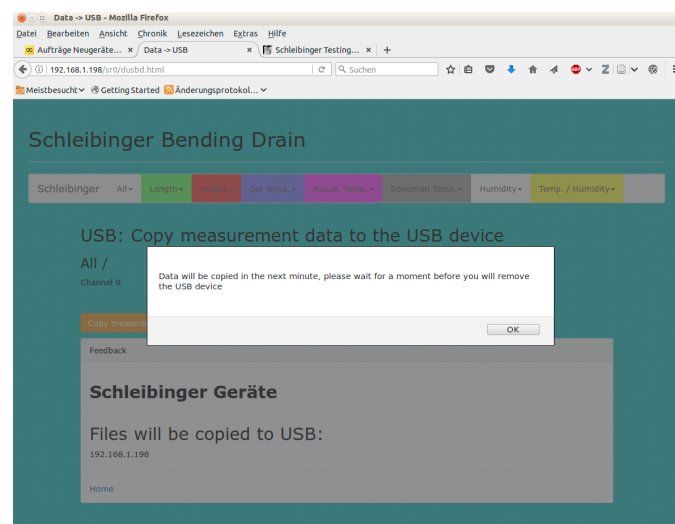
Data -> USB - Mozilla Firefox

Datei Bearbeiten Ansicht Chronik Lesezeichen Extras Hilfe

Aufträge Neugeräte... × Data -> USB × Schleibinger Testing... × +

192.168.1.198/sr0/dusbd.html

Suchen

Meistbesucht Getting Started Änderungsprotokol...

Schleibinger Bending Drain

Schleibinger All Length Height Set Temp. Actual. Temp. Specimen Temp. Humidity Temp. / Humidity

USB: Copy measurement data to the USB device

All /

Channel 0

Data will be copied in the next minute, please wait for a moment before you will remove the USB device

OK

Copy measure

Feedback

Schleibinger Geräte

Files will be copied to USB:

192.168.1.198

Home